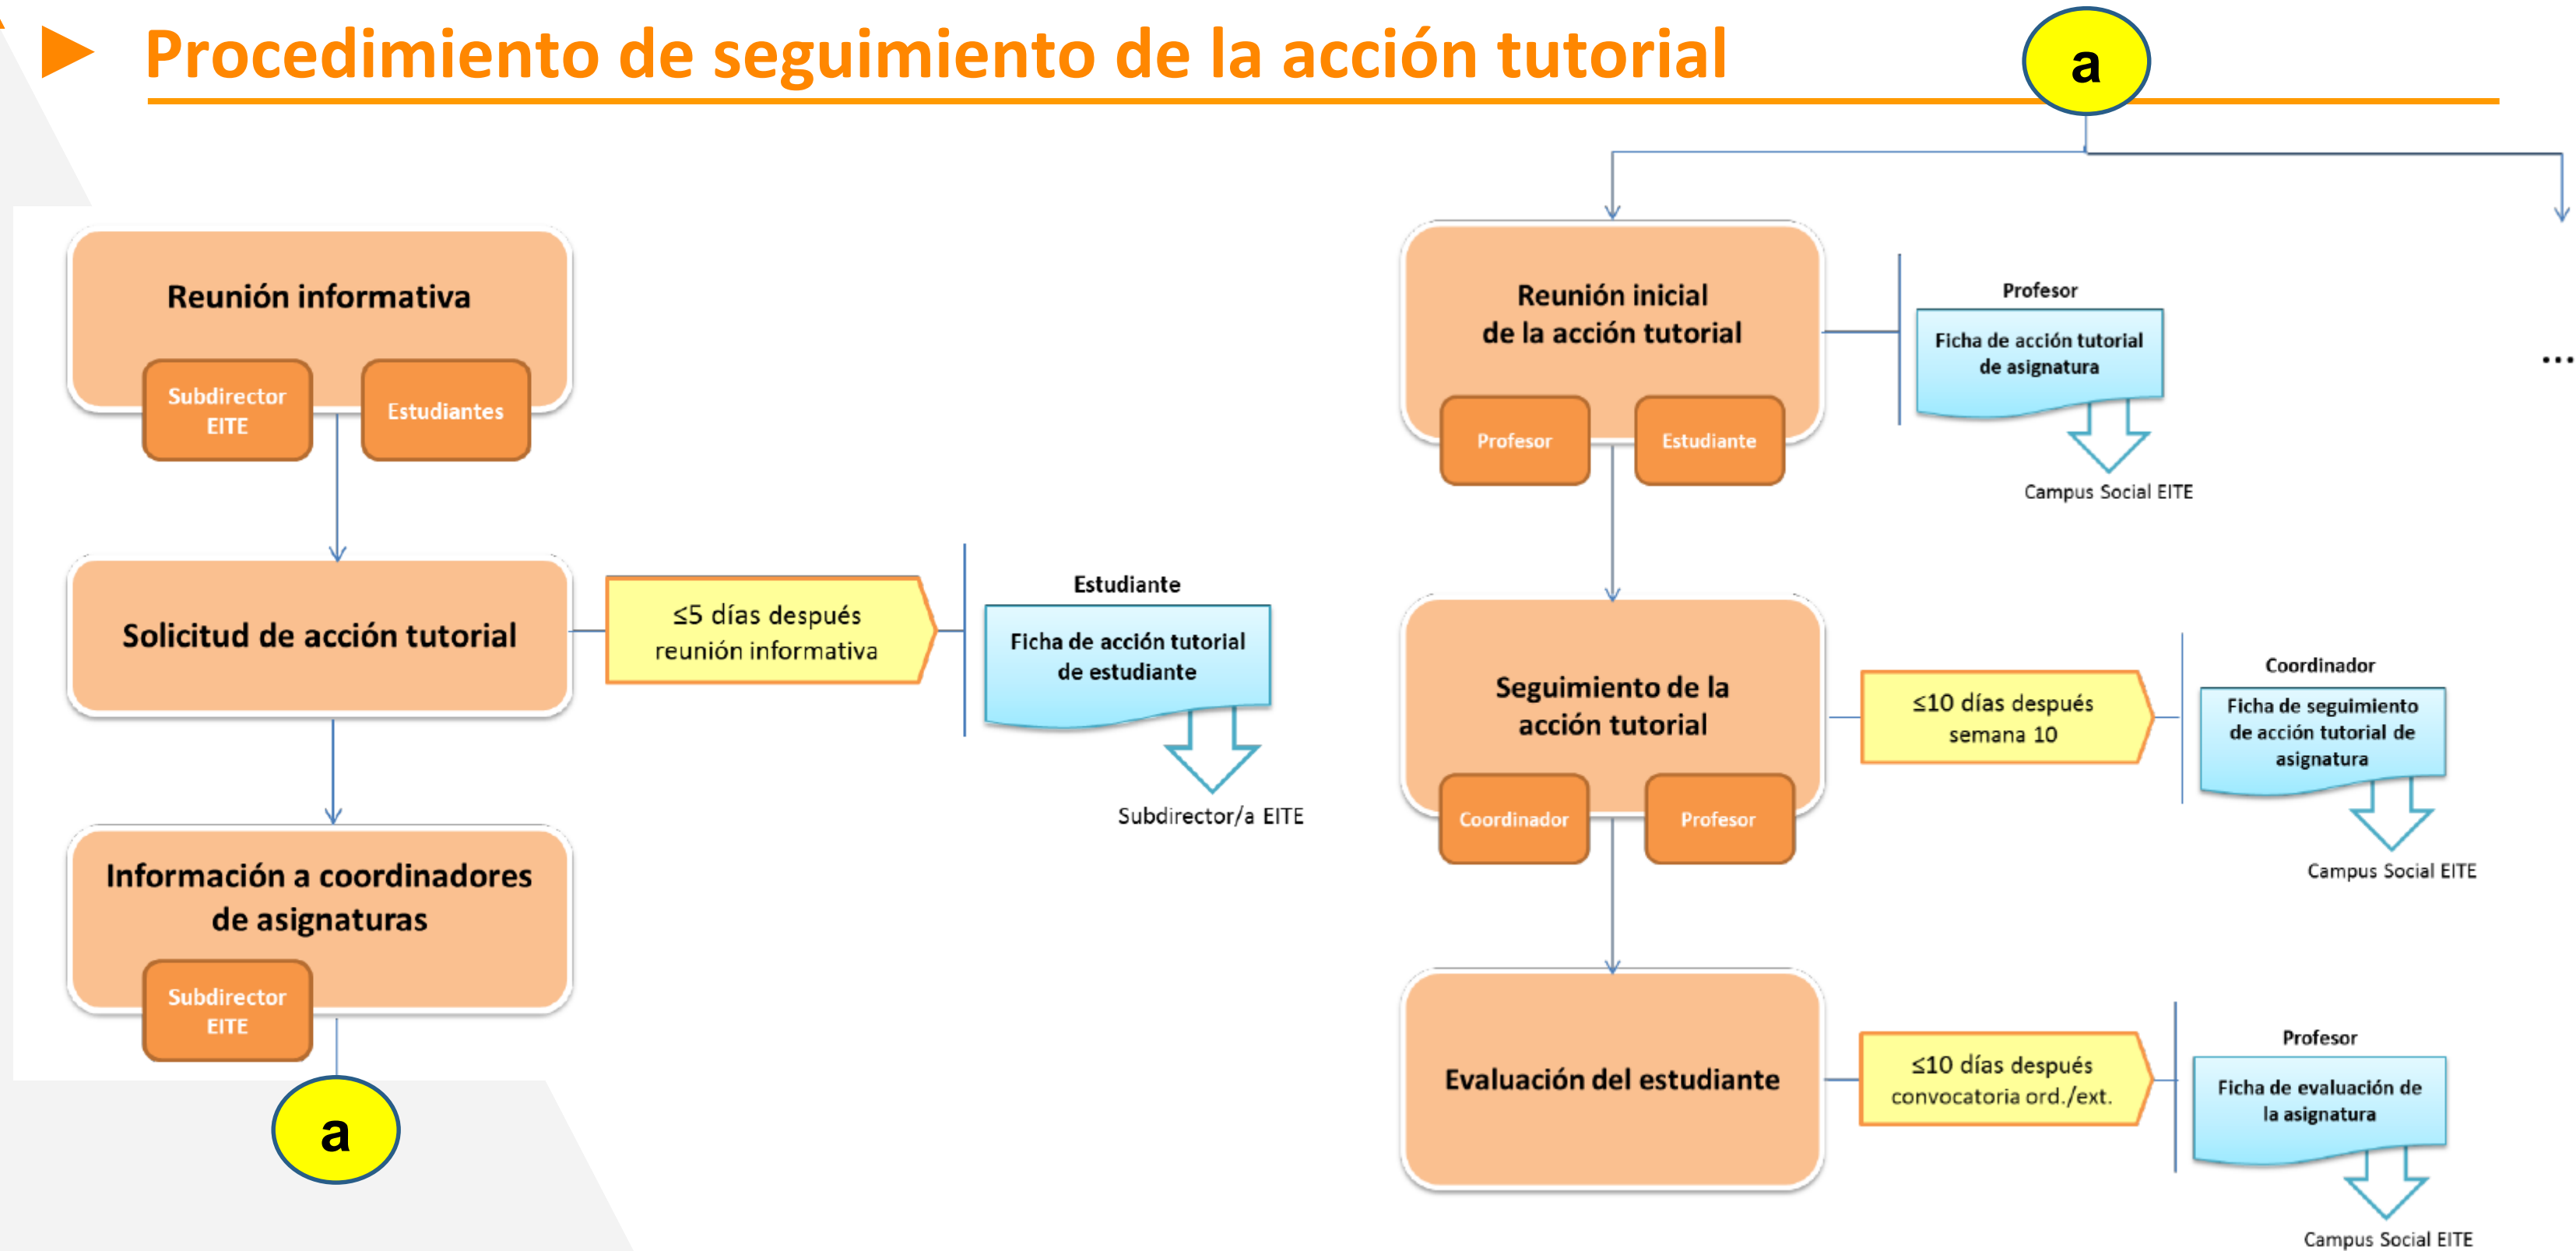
Procedimiento de seguimiento de la acción tutorial

a

Reunión informativa
Subdirector EITE
Estudiantes

Solicitud de acción tutorial
≤5 días después reunión informativa
Estudiante
Ficha de acción tutorial de estudiante
Subdirector/a EITE

Información a coordinadores de asignaturas
Subdirector EITE

a

Reunión inicial de la acción tutorial
Profesor
Estudiante
Profesor
Ficha de acción tutorial de asignatura
Campus Social EITE

...

Seguimiento de la acción tutorial
Coordinador
Profesor
≤10 días después semana 10
Coordinador
Ficha de seguimiento de acción tutorial de asignatura
Campus Social EITE

Evaluación del estudiante
≤10 días después convocatoria ord./ext.
Profesor
Ficha de evaluación de la asignatura
Campus Social EITE